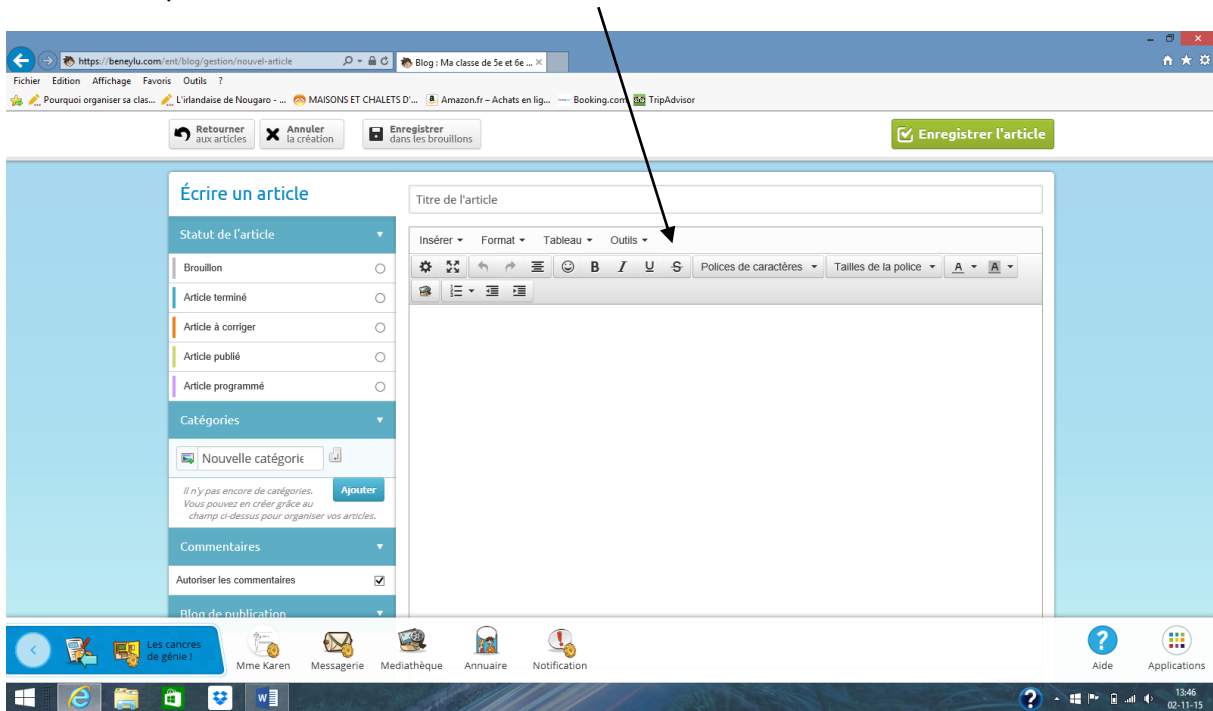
https://beneylu.com/ent/blog/gestion/nouvel-article
Blog : Ma classe de 5e et 6e ...

Fichier Edition Affichage Favoris Outils ?

Pourquoi organiser sa clas... L'irlandaise de Nougaro - ... MAISONS ET CHALETS D'... Amazon.fr – Achats en lig... Booking.com TripAdvisor

Retourner aux articles
Annuler la création
Enregistrer dans les brouillons
Enregistrer l'article

Écrire un article

Titre de l'article

Statut de l'article
Brouillon
Article terminé
Article à corriger
Article publié
Article programmé

Insérer Format Tableau Outils

B I U S Polices de caractères Tailles de la police A A

Catégories
Nouvelle catégorie
Ajouter
Il n'y pas encore de catégories. Vous pouvez en créer grâce au champ ci-dessus pour organiser vos articles.

Commentaires
Autoriser les commentaires

Blog de publication

Les cancres de génie !
Mme Karen
Messagerie
Mediathèque
Annuaire
Notification
Aide
Applications

13:46
02-11-15